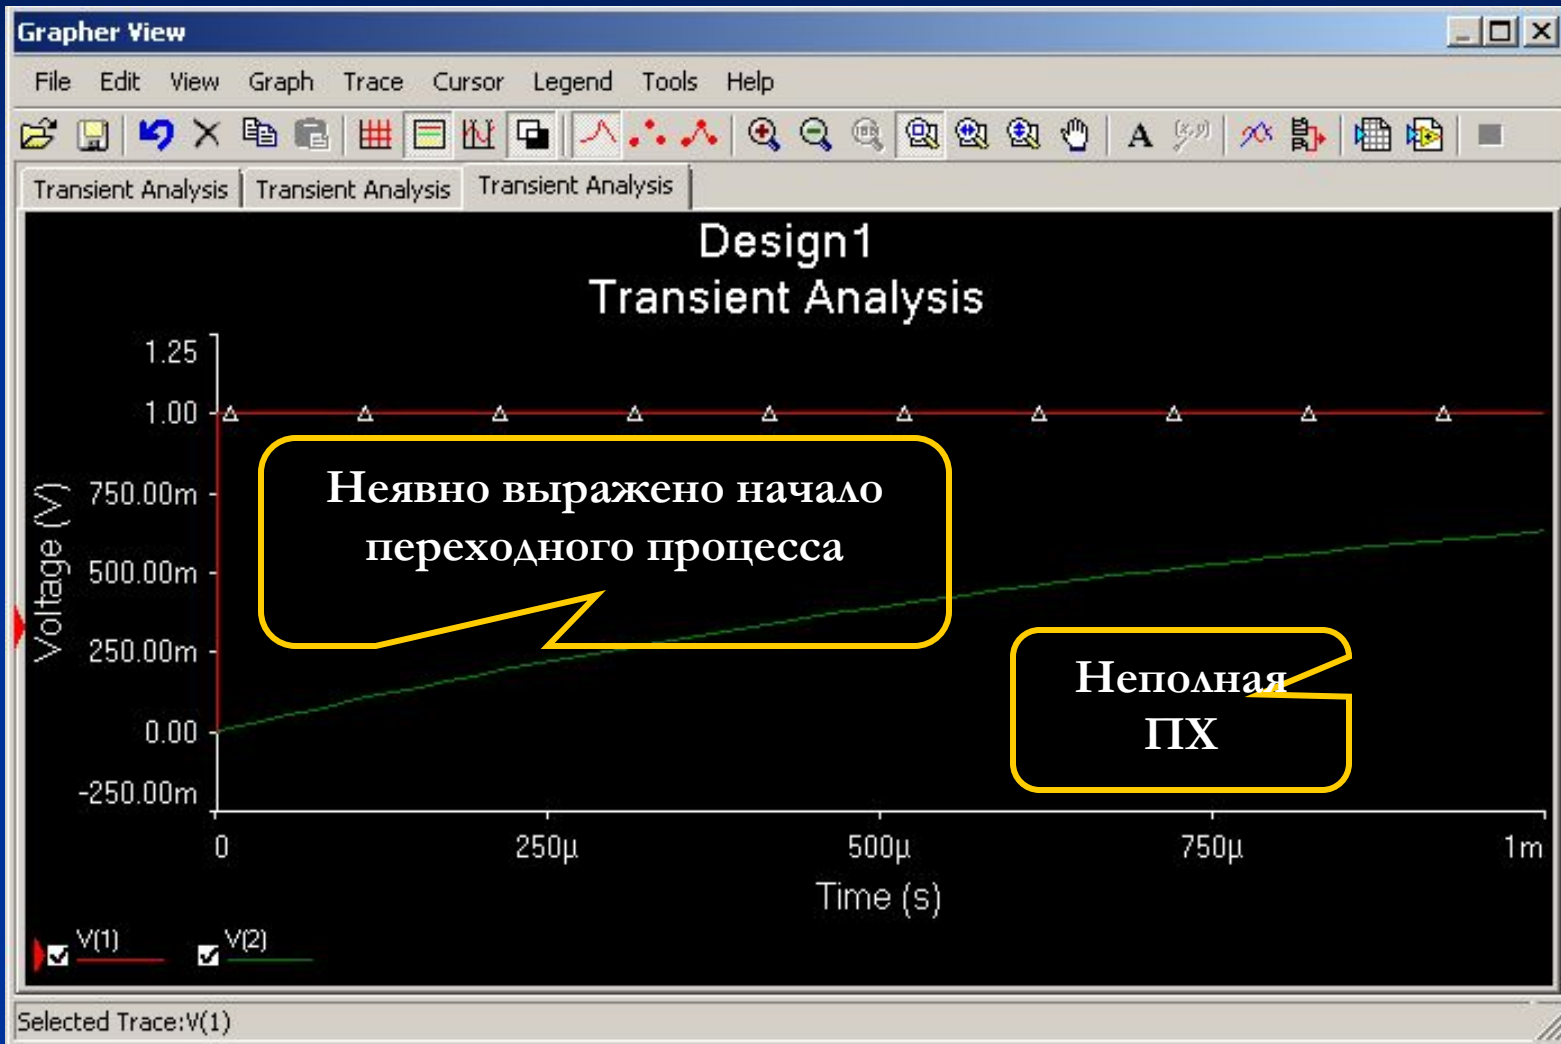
Grapher View

File Edit View Graph Trace Cursor Legend Tools Help

Transient Analysis | Transient Analysis | Transient Analysis

Design1
Transient Analysis

1.25
1.00
750.00m
500.00m
250.00m
0.00
-250.00m

Voltage (V)

Неявно выражено начало переходного процесса

Неполная ПХ

0
250µ
500µ
750µ
1m

Time (s)

V(1)
V(2)

Selected Trace:V(1)